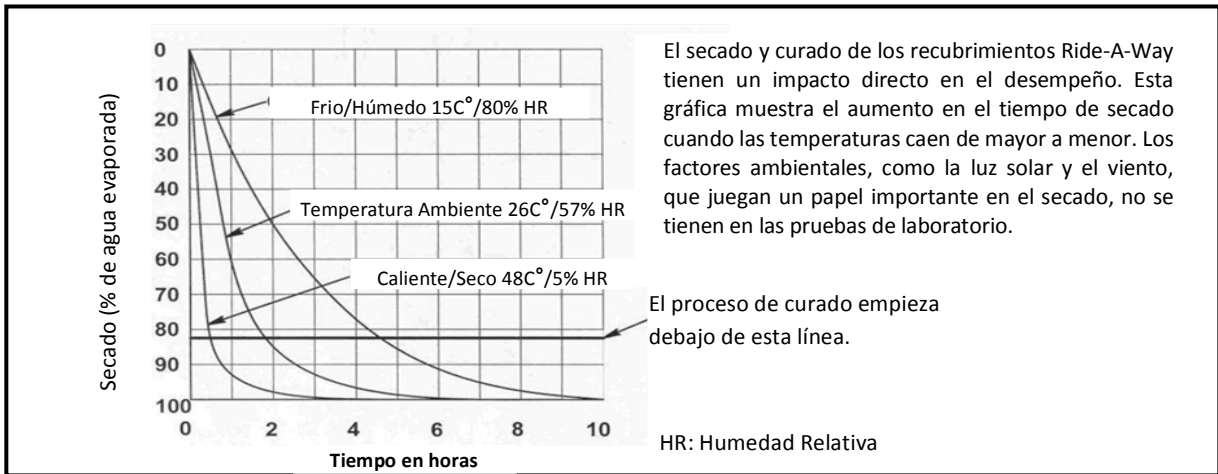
Secado (% de agua evaporada)

0
10
20
30
40
50
60
70
80
90
100

Frio/Húmedo 15C°/80% HR

Temperatura Ambiente 26C°/57% HR

Caliente/Seco 48C°/5% HR

0 2 4 6 8 10

Tiempo en horas

El secado y curado de los recubrimientos Ride-A-Way tienen un impacto directo en el desempeño. Esta gráfica muestra el aumento en el tiempo de secado cuando las temperaturas caen de mayor a menor. Los factores ambientales, como la luz solar y el viento, que juegan un papel importante en el secado, no se tienen en las pruebas de laboratorio.

El proceso de curado empieza debajo de esta línea.

HR: Humedad Relativa